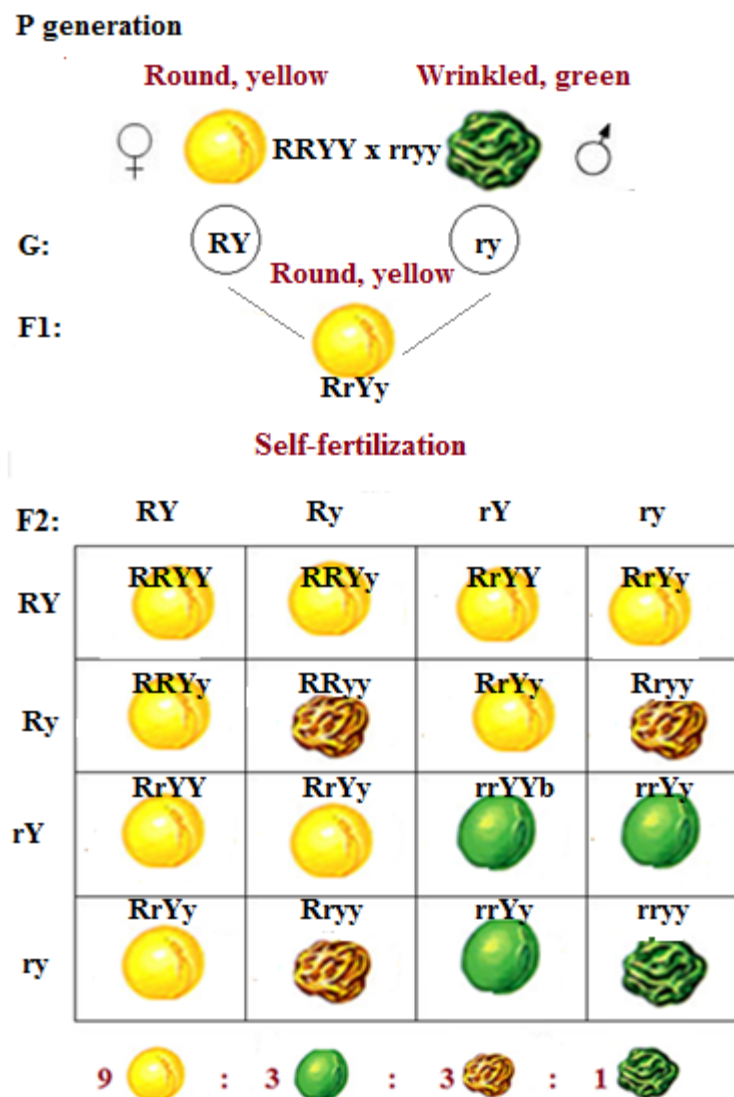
P generation

Round, yellow Wrinkled, green

♀ RRYY x rryy ♂

G: RY ry

Round, yellow

F1: RrYy

Self-fertilization

F2:

| | RY | Ry | rY | ry |
|---|---|---|---|---|
| RY | RRYY | RRYy | RrYY | RrYy |
| Ry | RRYy | RRyy | RrYy | Rryy |
| rY | RrYY | RrYy | rrYYb | rrYy |
| ry | RrYy | Rryy | rrYy | rryy |

9 : 3 : 3 : 1